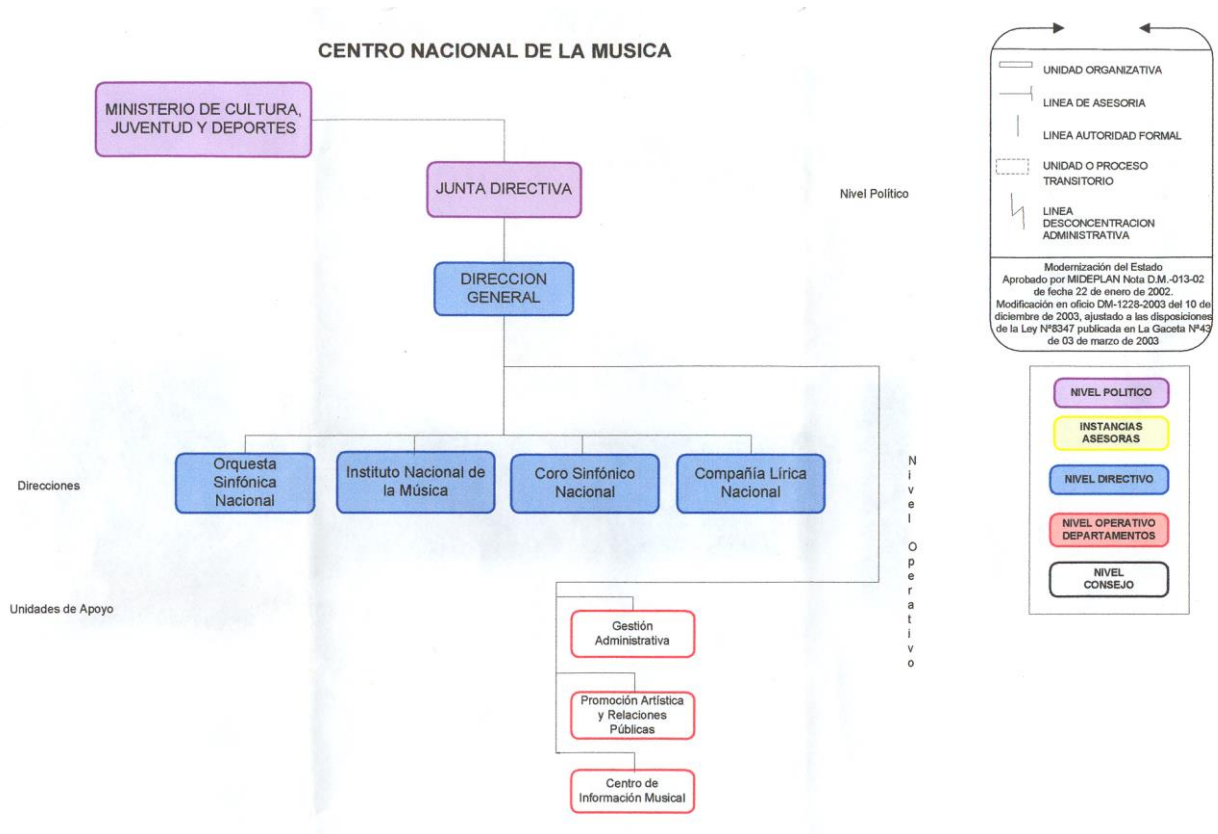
CENTRO NACIONAL DE LA MUSICA

MINISTERIO DE CULTURA, JUVENTUD Y DEPORTES

JUNTA DIRECTIVA

Nivel Político

DIRECCION GENERAL

Direcciones

Orquesta Sinfónica Nacional

Instituto Nacional de la Música

Coro Sinfónico Nacional

Compañía Lírica Nacional

Nivel Operativo

Unidades de Apoyo

Gestión Administrativa

Promoción Artística y Relaciones Públicas

Centro de Información Musical

UNIDAD ORGANIZATIVA

LINEA DE ASESORIA

LINEA AUTORIDAD FORMAL

UNIDAD O PROCESO TRANSITORIO

LINEA DESCONCENTRACION ADMINISTRATIVA

Modernización del Estado
Aprobado por MIDEPLAN Nota D.M.-013-02 de fecha 22 de enero de 2002.
Modificación en oficio DM-1228-2003 del 10 de diciembre de 2003, ajustado a las disposiciones de la Ley Nº8347 publicada en La Gaceta Nº43 de 03 de marzo de 2003

NIVEL POLITICO

INSTANCIAS ASESORAS

NIVEL DIRECTIVO

NIVEL OPERATIVO DEPARTAMENTOS

NIVEL CONSEJO